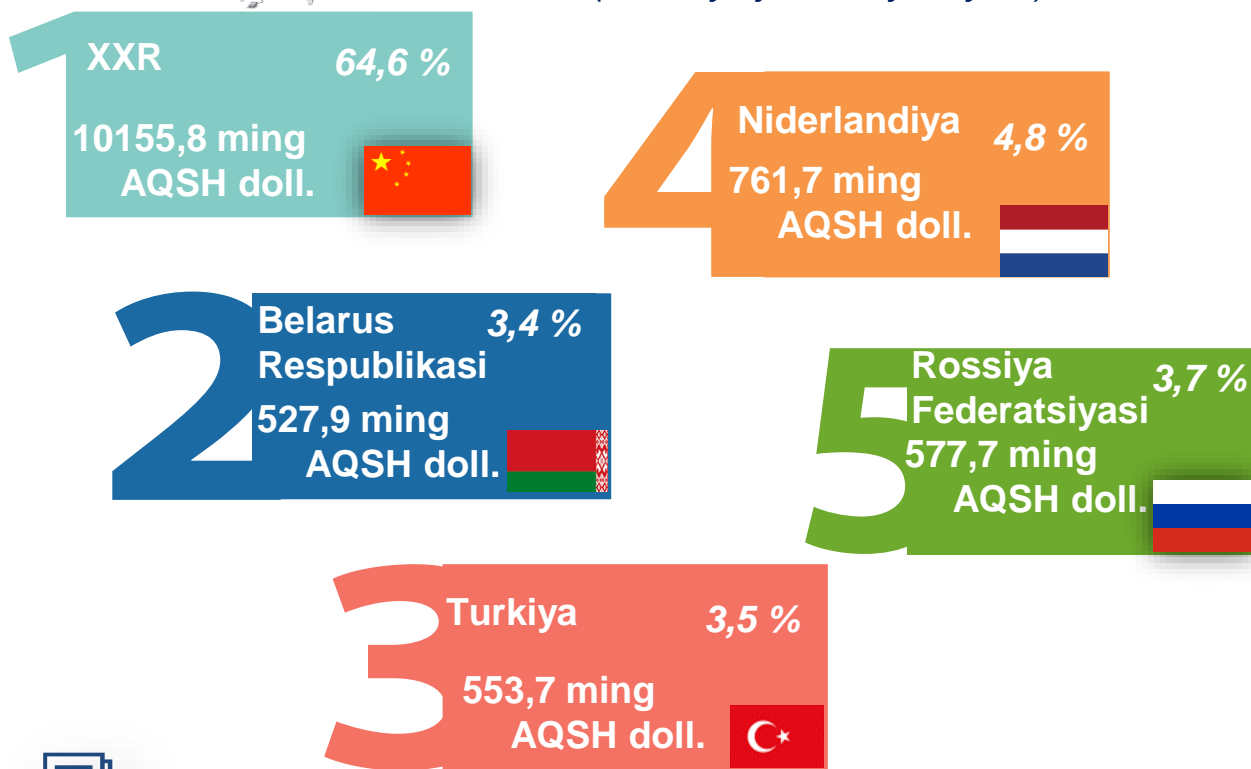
1
XXR
64,6 %
10155,8 ming AQSH doll.

4
Niderlandiya
4,8 %
761,7 ming AQSH doll.

2
Belarus Respublikasi
3,4 %
527,9 ming AQSH doll.

5
Rossiya Federatsiyasi
3,7 %
577,7 ming AQSH doll.

3
Turkiya
3,5 %
553,7 ming AQSH doll.